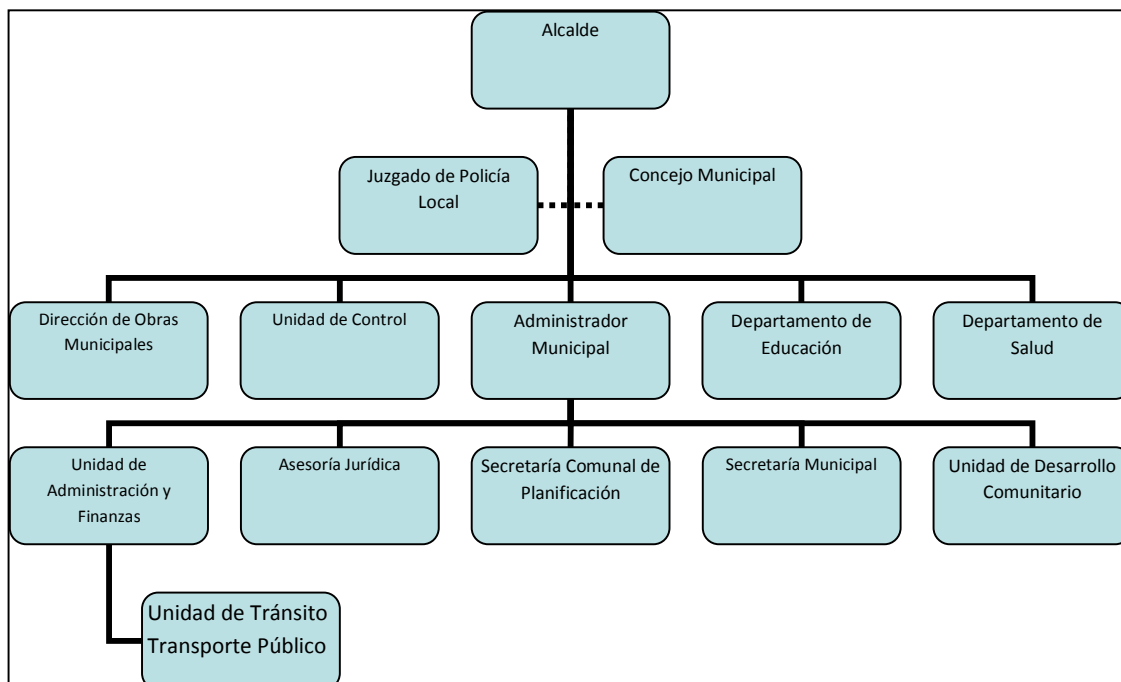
Alcalde

Juzgado de Policía Local

Concejo Municipal

Dirección de Obras Municipales

Unidad de Control

Administrador Municipal

Departamento de Educación

Departamento de Salud

Unidad de Administración y Finanzas

Asesoría Jurídica

Secretaría Comunal de Planificación

Secretaría Municipal

Unidad de Desarrollo Comunitario

Unidad de Tránsito Transporte Público